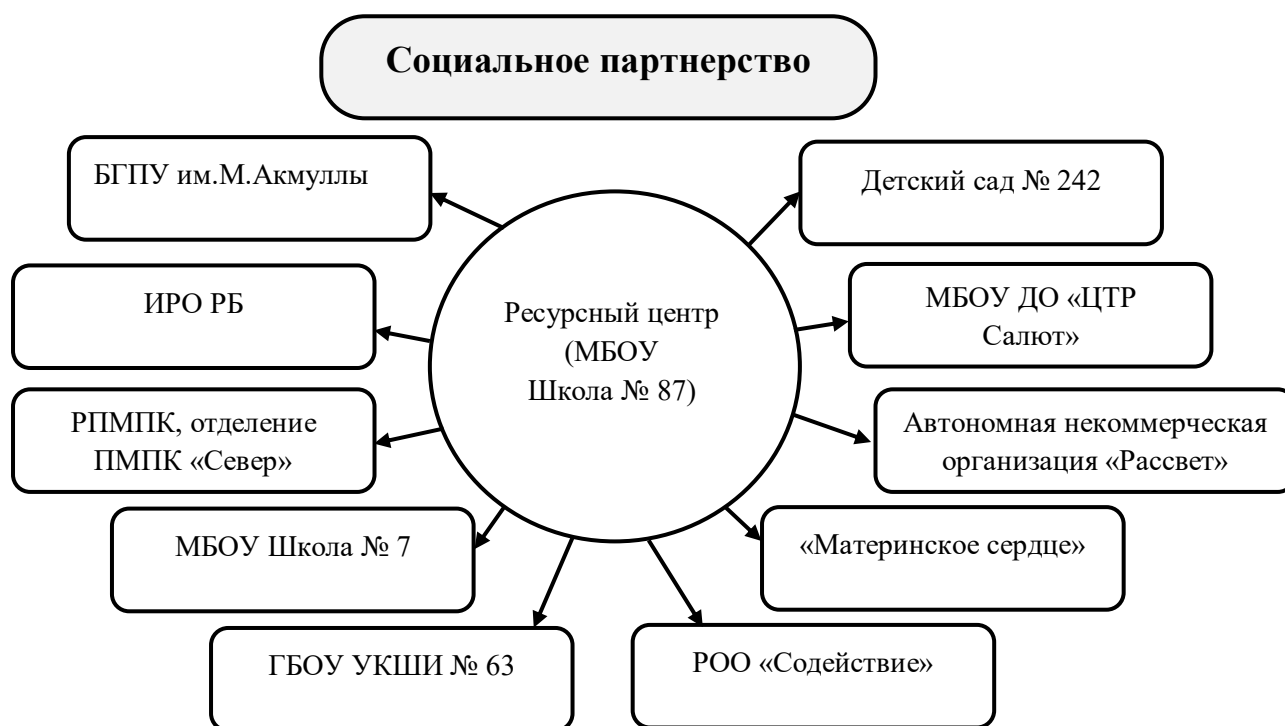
Социальное партнерство

Ресурсный центр (МБОУ Школа № 87)

БГПУ им.М.Акмуллы

ИРО РБ

РПМПК, отделение ПМПК «Север»

МБОУ Школа № 7

ГБОУ УКШИ № 63

Детский сад № 242

МБОУ ДО «ЦТР Салют»

Автономная некоммерческая организация «Рассвет»

«Материнское сердце»

РОО «Содействие»